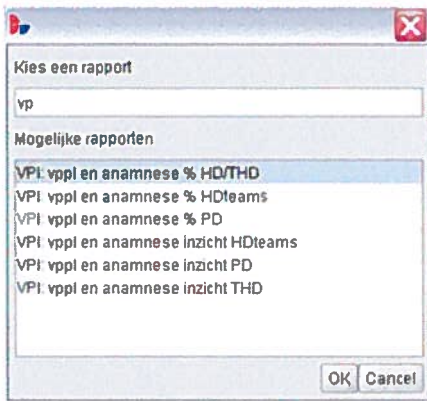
Kies een rapport

vp

Mogelijke rapporten

VPI: vppl en anamnese % HD/THD
VPI: vppl en anamnese % HDteams
VPI: vppl en anamnese % PD
VPI: vppl en anamnese inzicht HDteams
VPI: vppl en anamnese inzicht PD
VPI: vppl en anamnese inzicht THD

OK Cancel